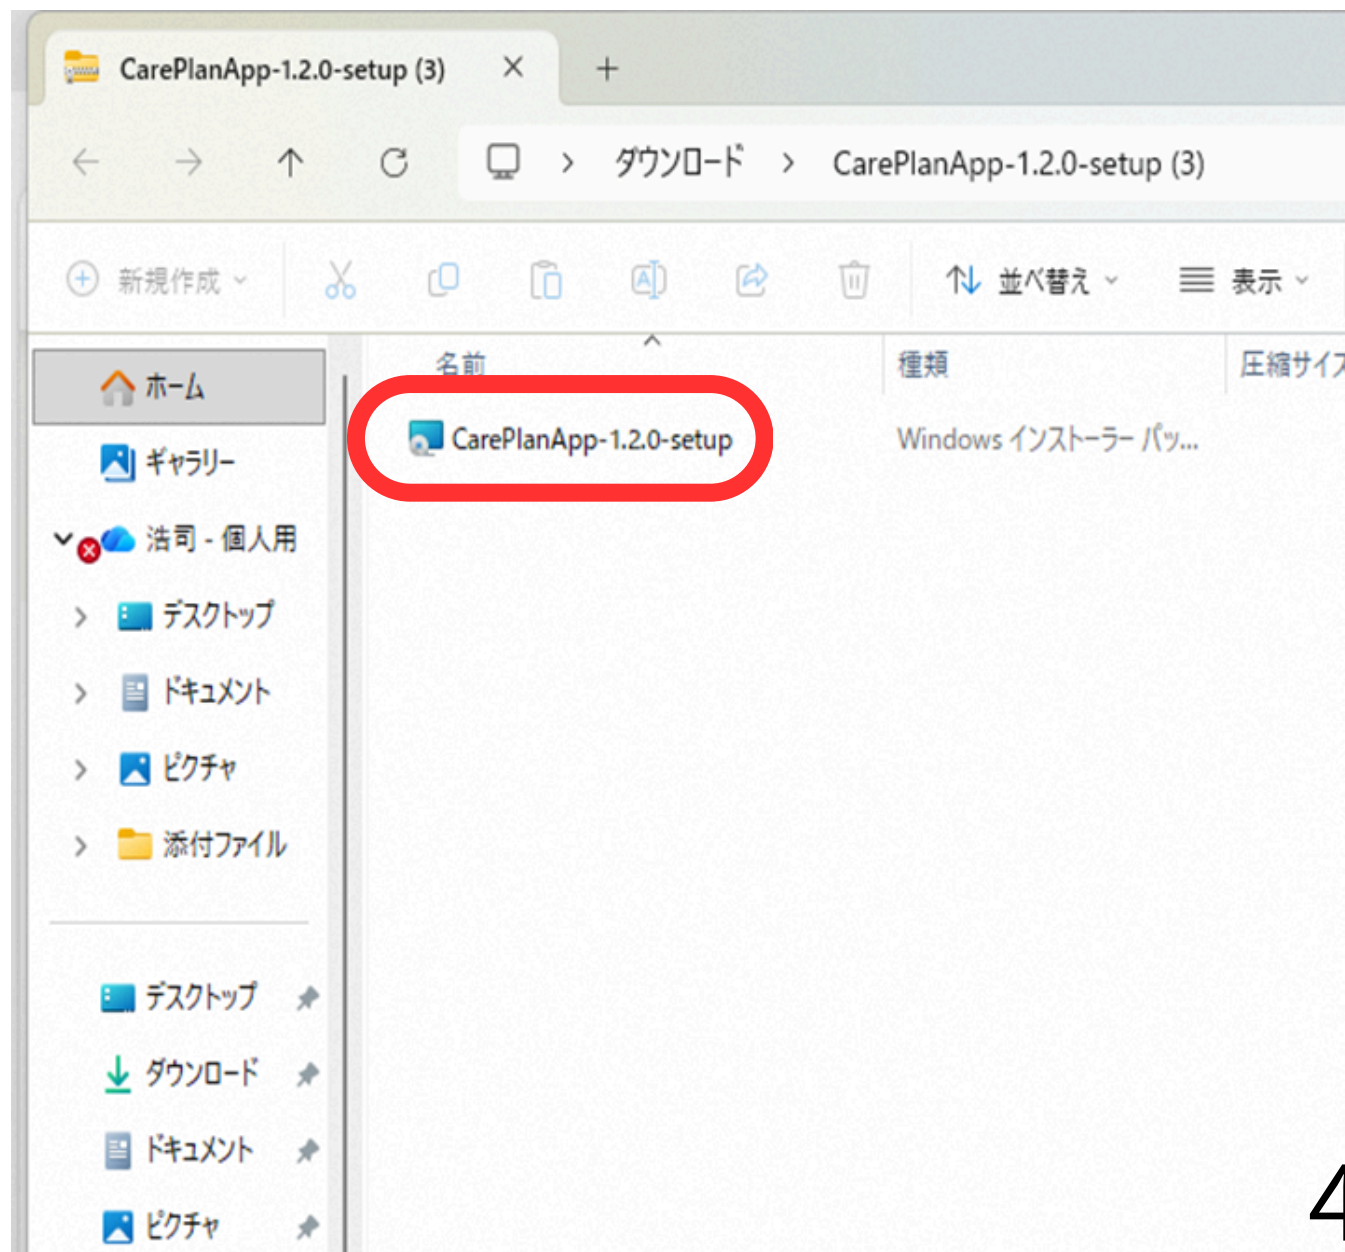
CarePlanApp-1.2.0-setup (3) ✕ +

← → ↑ ⟳ > ダウンロード > CarePlanApp-1.2.0-setup (3)

新規作成 並べ替え 表示

名前 種類 圧縮サイズ

ホーム
ギャラリー
浩司 - 個人用
デスクトップ
ドキュメント
ピクチャ
添付ファイル

デスクトップ
ダウンロード
ドキュメント
ピクチャ

CarePlanApp-1.2.0-setup Windows インストーラー パッ...

4